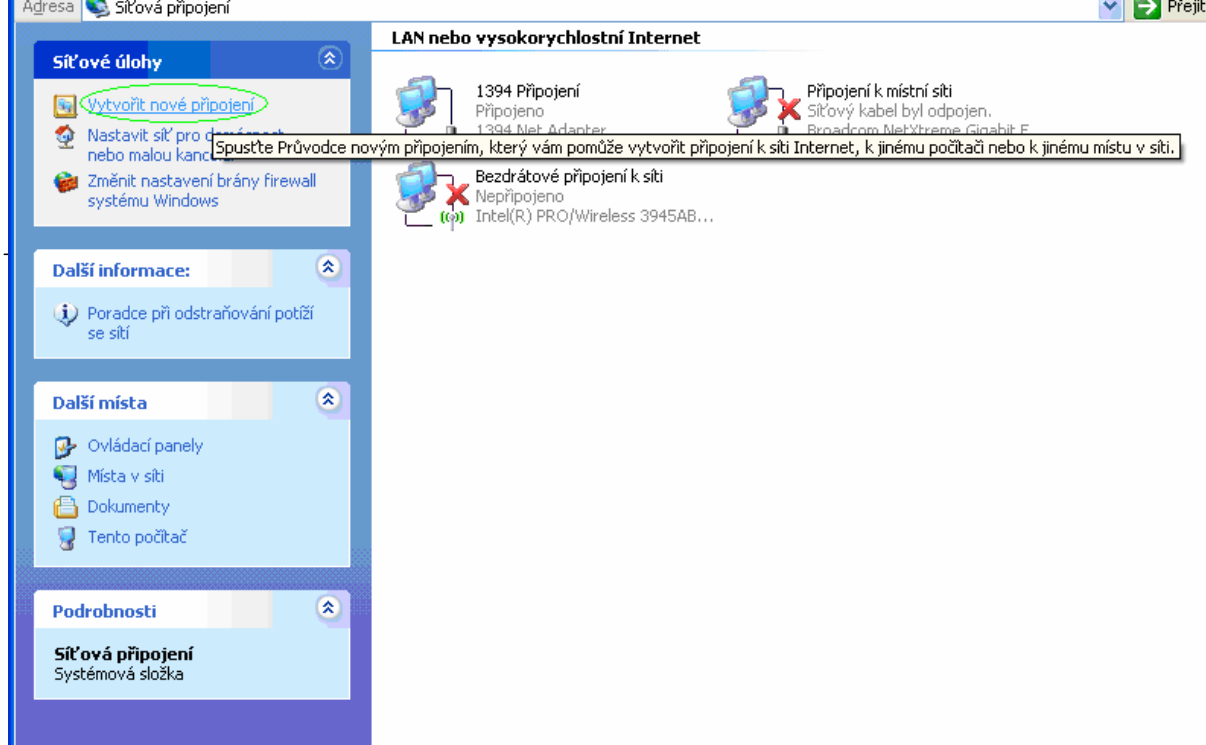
Adresa Síťová připojení
Přejít

Síťové úlohy

Vytvořit nové připojení

Nastavit síť pro dom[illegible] nebo malou kanc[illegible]

Změnit nastavení brány firewall systému Windows

Další informace:

Poradce při odstraňování potíží se sítí

Další místa

Ovládací panely

Místa v síti

Dokumenty

Tento počítač

Podrobnosti

Síťová připojení
Systémová složka

LAN nebo vysokorychlostní Internet

1394 Připojení
Připojeno
1394 Net Adapter

Připojení k místní síti
Síťový kabel byl odpojen.
Broadcom NetXtreme Gigabit E

Spusťte Průvodce novým připojením, který vám pomůže vytvořit připojení k síti Internet, k jinému počítači nebo k jinému místu v síti.

Bezdrátové připojení k síti
Nepřipojeno
Intel(R) PRO/Wireless 3945AB...